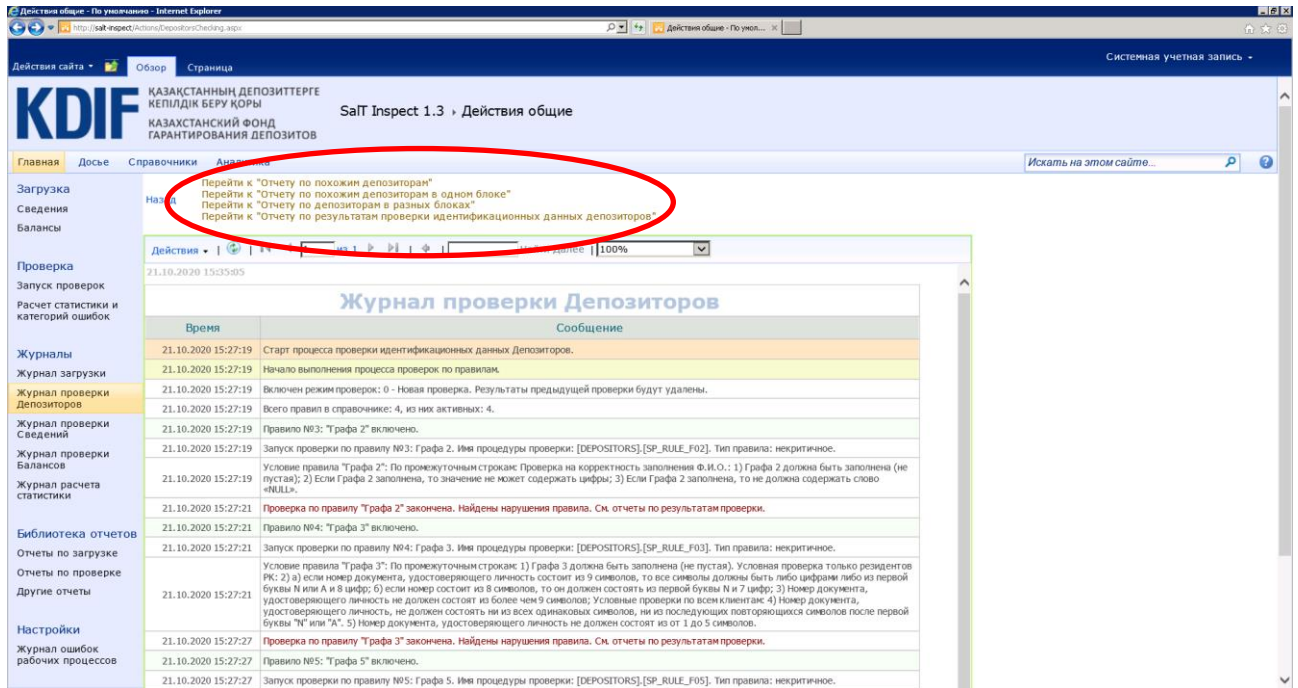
Действия общие - По умолчанию - Internet Explorer

http://salt-inspect/Actions/DepositorsChecking.aspx

Действия общие - По умол... ×

Действия сайта ▾ Обзор Страница

Системная учетная запись ▾

KDIF ҚАЗАҚСТАННЫҢ ДЕПОЗИТТЕРГЕ КЕПІЛДІК БЕРУ ҚОРЫ КАЗАХСТАНСКИЙ ФОНД ГАРАНТИРОВАНИЯ ДЕПОЗИТОВ

SalT Inspect 1.3 › Действия общие

Главная Досье Справочники Аналитика

Искать на этом сайте...

Загрузка
Сведения
Балансы

Проверка
Запуск проверок
Расчет статистики и категорий ошибок

Журналы
Журнал загрузки
Журнал проверки Депозиторов
Журнал проверки Сведений
Журнал проверки Балансов
Журнал расчета статистики

Библиотека отчетов
Отчеты по загрузке
Отчеты по проверке
Другие отчеты

Настройки
Журнал ошибок рабочих процессов

Назад

Перейти к "Отчету по похожим депозиторам"
Перейти к "Отчету по похожим депозиторам в одном блоке"
Перейти к "Отчету по депозиторам в разных блоках"
Перейти к "Отчету по результатам проверки идентификационных данных депозиторов"

Действия ▾ | 1 из 1 | Найти | Далее | 100%

21.10.2020 15:35:05

Журнал проверки Депозиторов

| Время | Сообщение |
|---|---|
| 21.10.2020 15:27:19 | Старт процесса проверки идентификационных данных Депозиторов. |
| 21.10.2020 15:27:19 | Начало выполнения процесса проверок по правилам. |
| 21.10.2020 15:27:19 | Включен режим проверок: 0 - Новая проверка. Результаты предыдущей проверки будут удалены. |
| 21.10.2020 15:27:19 | Всего правил в справочнике: 4, из них активных: 4. |
| 21.10.2020 15:27:19 | Правило №3: "Графа 2" включено. |
| 21.10.2020 15:27:19 | Запуск проверки по правилу №3: Графа 2. Имя процедуры проверки: [DEPOSITORS].[SP_RULE_F02]. Тип правила: некритичное. |
| 21.10.2020 15:27:19 | Условие правила "Графа 2": По промежуточным строкам: Проверка на корректность заполнения Ф.И.О.: 1) Графа 2 должна быть заполнена (не пустая); 2) Если Графа 2 заполнена, то значение не может содержать цифры; 3) Если Графа 2 заполнена, то не должна содержать слово «NULL». |
| 21.10.2020 15:27:21 | Проверка по правилу "Графа 2" закончена. Найдены нарушения правила. См. отчеты по результатам проверки. |
| 21.10.2020 15:27:21 | Правило №4: "Графа 3" включено. |
| 21.10.2020 15:27:21 | Запуск проверки по правилу №4: Графа 3. Имя процедуры проверки: [DEPOSITORS].[SP_RULE_F03]. Тип правила: некритичное. |
| 21.10.2020 15:27:21 | Условие правила "Графа 3": По промежуточным строкам: 1) Графа 3 должна быть заполнена (не пустая). Условная проверка только резидентов РК: 2) а) если номер документа, удостоверяющего личность состоит из 9 символов, то все символы должны быть либо цифрами либо из первой буквы N или A и 8 цифр; б) если номер состоит из 8 символов, то он должен состоять из первой буквы N и 7 цифр; 3) Номер документа, удостоверяющего личность не должен состоят из более чем 9 символов; Условные проверки по всем клиентам: 4) Номер документа, удостоверяющего личность, не должен состоять ни из всех одинаковых символов, ни из последующих повторяющихся символов после первой буквы "N" или "A". 5) Номер документа, удостоверяющего личность не должен состоят из от 1 до 5 символов. |
| 21.10.2020 15:27:27 | Проверка по правилу "Графа 3" закончена. Найдены нарушения правила. См. отчеты по результатам проверки. |
| 21.10.2020 15:27:27 | Правило №5: "Графа 5" включено. |
| 21.10.2020 15:27:27 | Запуск проверки по правилу №5: Графа 5. Имя процедуры проверки: [DEPOSITORS].[SP_RULE_F05]. Тип правила: некритичное. |